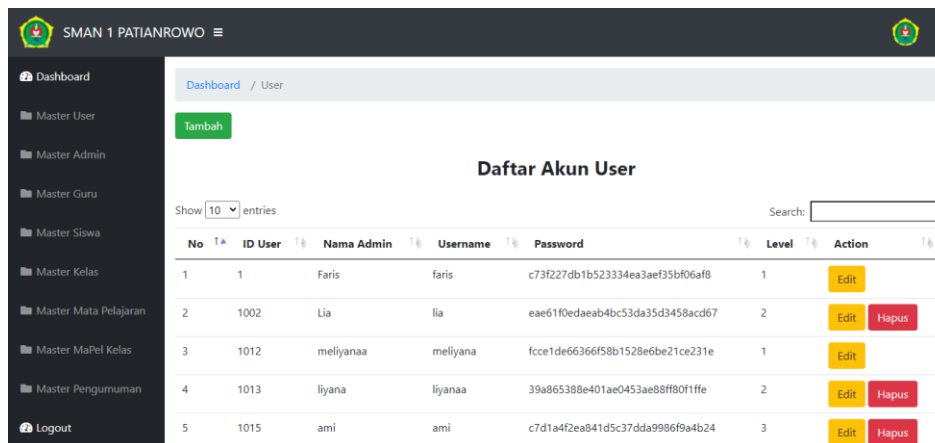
SMAN 1 PATIANROWO ≡

Dashboard
Master User
Master Admin
Master Guru
Master Siswa
Master Kelas
Master Mata Pelajaran
Master MaPel Kelas
Master Pengumuman
Logout

Dashboard / User

Tambah

Daftar Akun User

Show 10 entries

Search:

| No | ID User | Nama Admin | Username | Password | Level | Action |
|---|---|---|---|---|---|---|
| 1 | 1 | Faris | faris | c73f227db1b523334ea3aef35bf06af8 | 1 | Edit |
| 2 | 1002 | Lia | lia | eae61f0edaeab4bc53da35d3458acd67 | 2 | Edit Hapus |
| 3 | 1012 | meliyanaa | meliyana | fcce1de66366f58b1528e6be21ce231e | 1 | Edit |
| 4 | 1013 | liyana | liyanaa | 39a865388e401ae0453ae88ff80f1ffe | 2 | Edit Hapus |
| 5 | 1015 | ami | ami | c7d1a4f2ea841d5c37dda9986f9a4b24 | 3 | Edit Hapus |